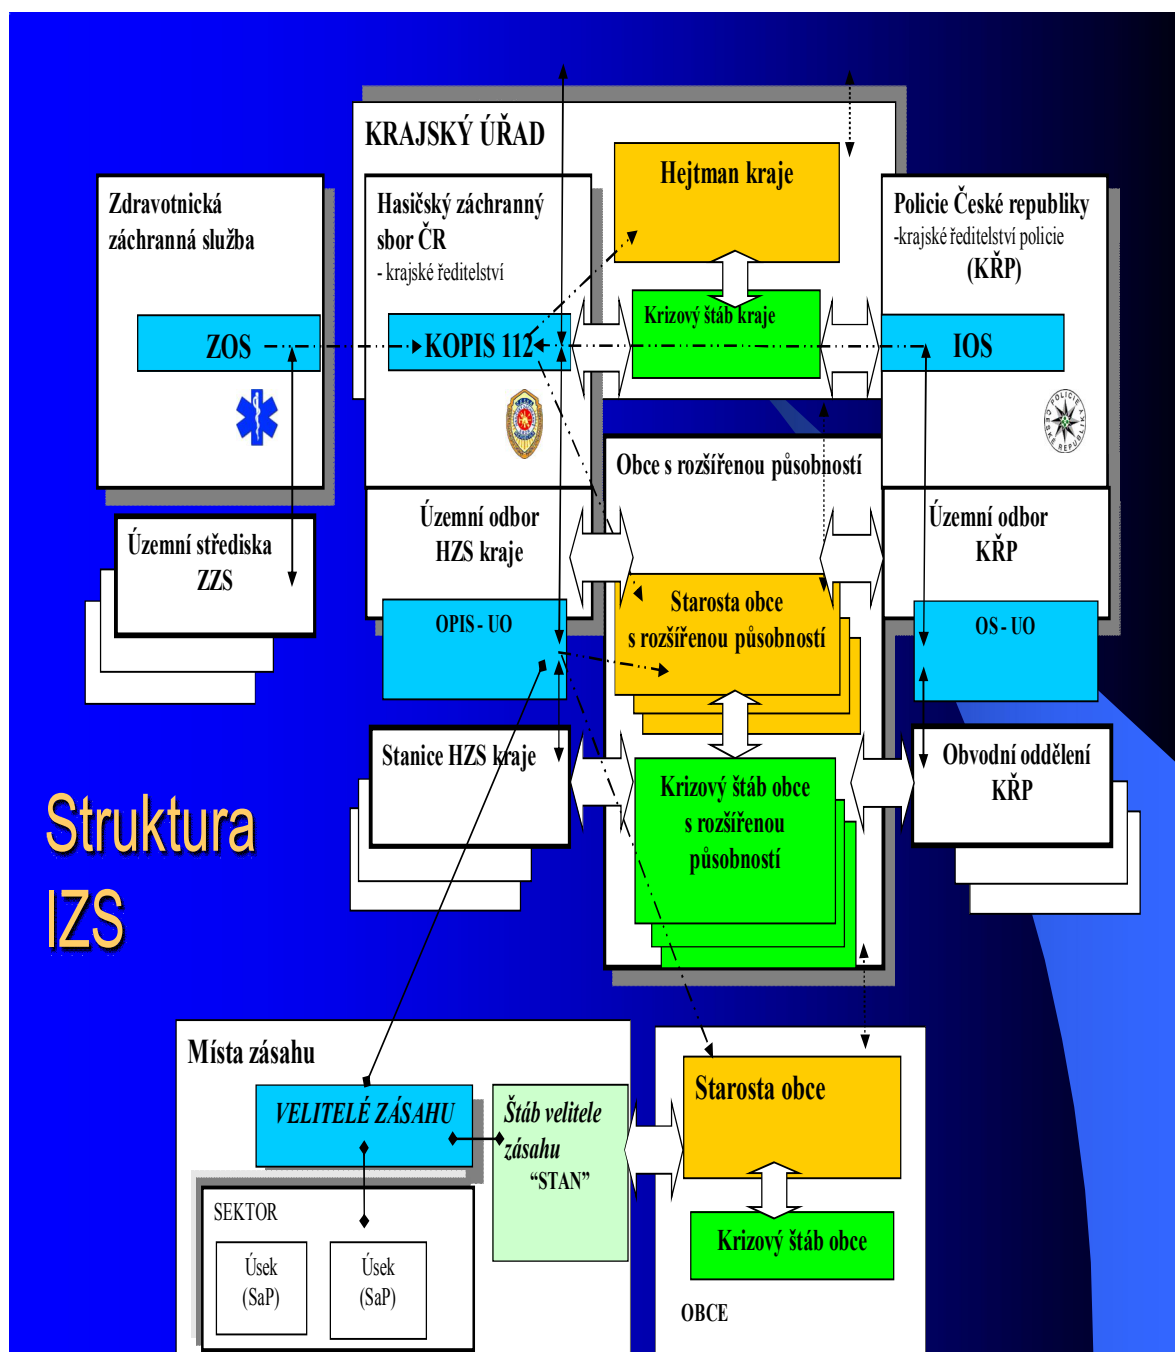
KRAJSKÝ ÚŘAD

Hejtman kraje

Zdravotnická záchranná služba

Hasičský záchranný sbor ČR
- krajské ředitelství

Policie České republiky
-krajské ředitelství policie
(KŘP)

Krizový štáb kraje

ZOS

KOPIS 112

IOS

Obce s rozšířenou působností

Územní střediska ZZS

Územní odbor HZS kraje

Územní odbor KŘP

OPIS - UO

OS - UO

Starosta obce s rozšířenou působností

Stanice HZS kraje

Obvodní oddělení KŘP

Krizový štáb obce s rozšířenou působností

Struktura IZS

Místa zásahu

VELITELÉ ZÁSAHU

Štáb velitele zásahu "STAN"

Starosta obce

SEKTOR

Úsek (SaP)

Úsek (SaP)

Krizový štáb obce

OBCE